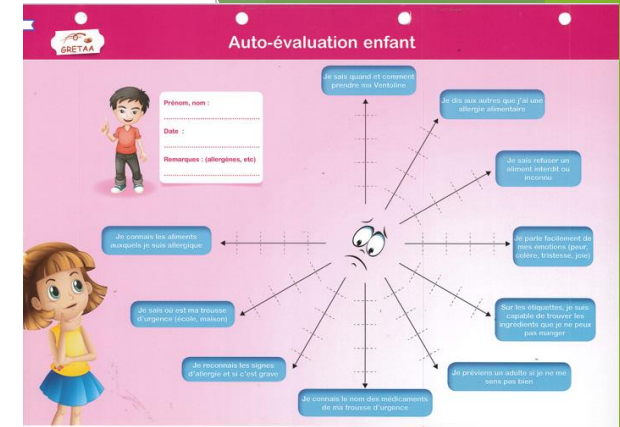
GRETAA

Auto-évaluation enfant

Prénom, nom :

Date :

Remarques : (allergènes, etc)

Je sais quand et comment prendre ma Ventoline

Je dis aux autres que j'ai une allergie alimentaire

Je sais refuser un aliment interdit ou inconnu

Je parle facilement de mes émotions (peur, colère, tristesse, joie)

Sur les étiquettes, je suis capable de trouver les ingrédients que je ne peux pas manger

Je préviens un adulte si je ne me sens pas bien

Je connais le nom des médicaments de ma trousse d'urgence

Je reconnais les signes d'allergie et si c'est grave

Je sais où est ma trousse d'urgence (école, maison)

Je connais les aliments auxquels je suis allergique